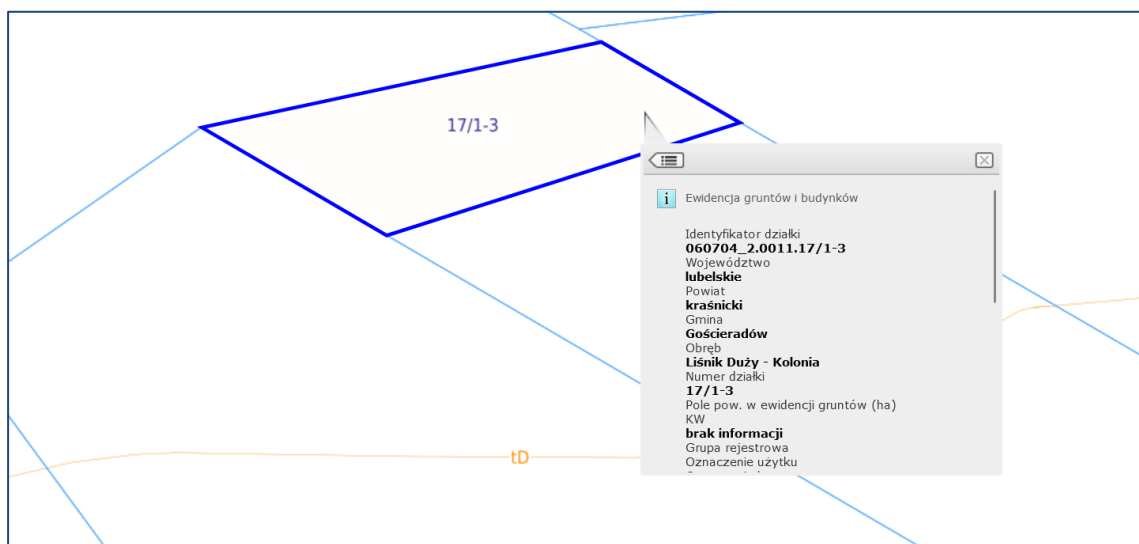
17/1-3

tD

Ewidencja gruntów i budynków

Identyfikator działki
**060704_2.0011.17/1-3**
Województwo
**lubelskie**
Powiat
**kraśnicki**
Gmina
**Gościeradów**
Obręb
**Liśnik Duży - Kolonia**
Numer działki
**17/1-3**
Pole pow. w ewidencji gruntów (ha)
KW
**brak informacji**
Grupa rejestrowa
Oznaczenie użytku
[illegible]